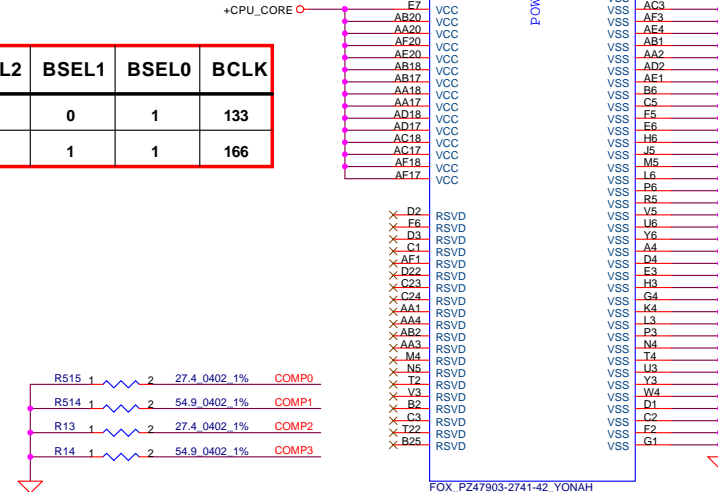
+CPU_CORE

| L2 | BSEL1 | BSEL0 | BCLK |
|---|---|---|---|
| | 0 | 1 | 133 |
| | 1 | 1 | 166 |

E7 VCC
AB20 VCC
AA20 VCC
AF20 VCC
AE20 VCC
AB18 VCC
AB17 VCC
AA18 VCC
AA17 VCC
AD18 VCC
AD17 VCC
AC18 VCC
AC17 VCC
AF18 VCC
AF17 VCC

D2 RSVD
F6 RSVD
D3 RSVD
C1 RSVD
AF1 RSVD
D22 RSVD
C23 RSVD
C24 RSVD
AA1 RSVD
AA4 RSVD
AB2 RSVD
AA3 RSVD
M4 RSVD
N5 RSVD
T2 RSVD
V3 RSVD
B2 RSVD
C3 RSVD
T22 RSVD
B25 RSVD

POW

VSS AC3
VSS AF3
VSS AE4
VSS AB1
VSS AA2
VSS AD2
VSS AE1
VSS B6
VSS C5
VSS F5
VSS E6
VSS H6
VSS J5
VSS M5
VSS L6
VSS P6
VSS R5
VSS V5
VSS U6
VSS Y6
VSS A4
VSS D4
VSS E3
VSS H3
VSS G4
VSS K4
VSS L3
VSS P3
VSS N4
VSS T4
VSS U3
VSS Y3
VSS W4
VSS D1
VSS C2
VSS F2
VSS G1

R515 1 2 27.4_0402_1% COMP0
R514 1 2 54.9_0402_1% COMP1
R13 1 2 27.4_0402_1% COMP2
R14 1 2 54.9_0402_1% COMP3

FOX_PZ47903-2741-42_YONAH